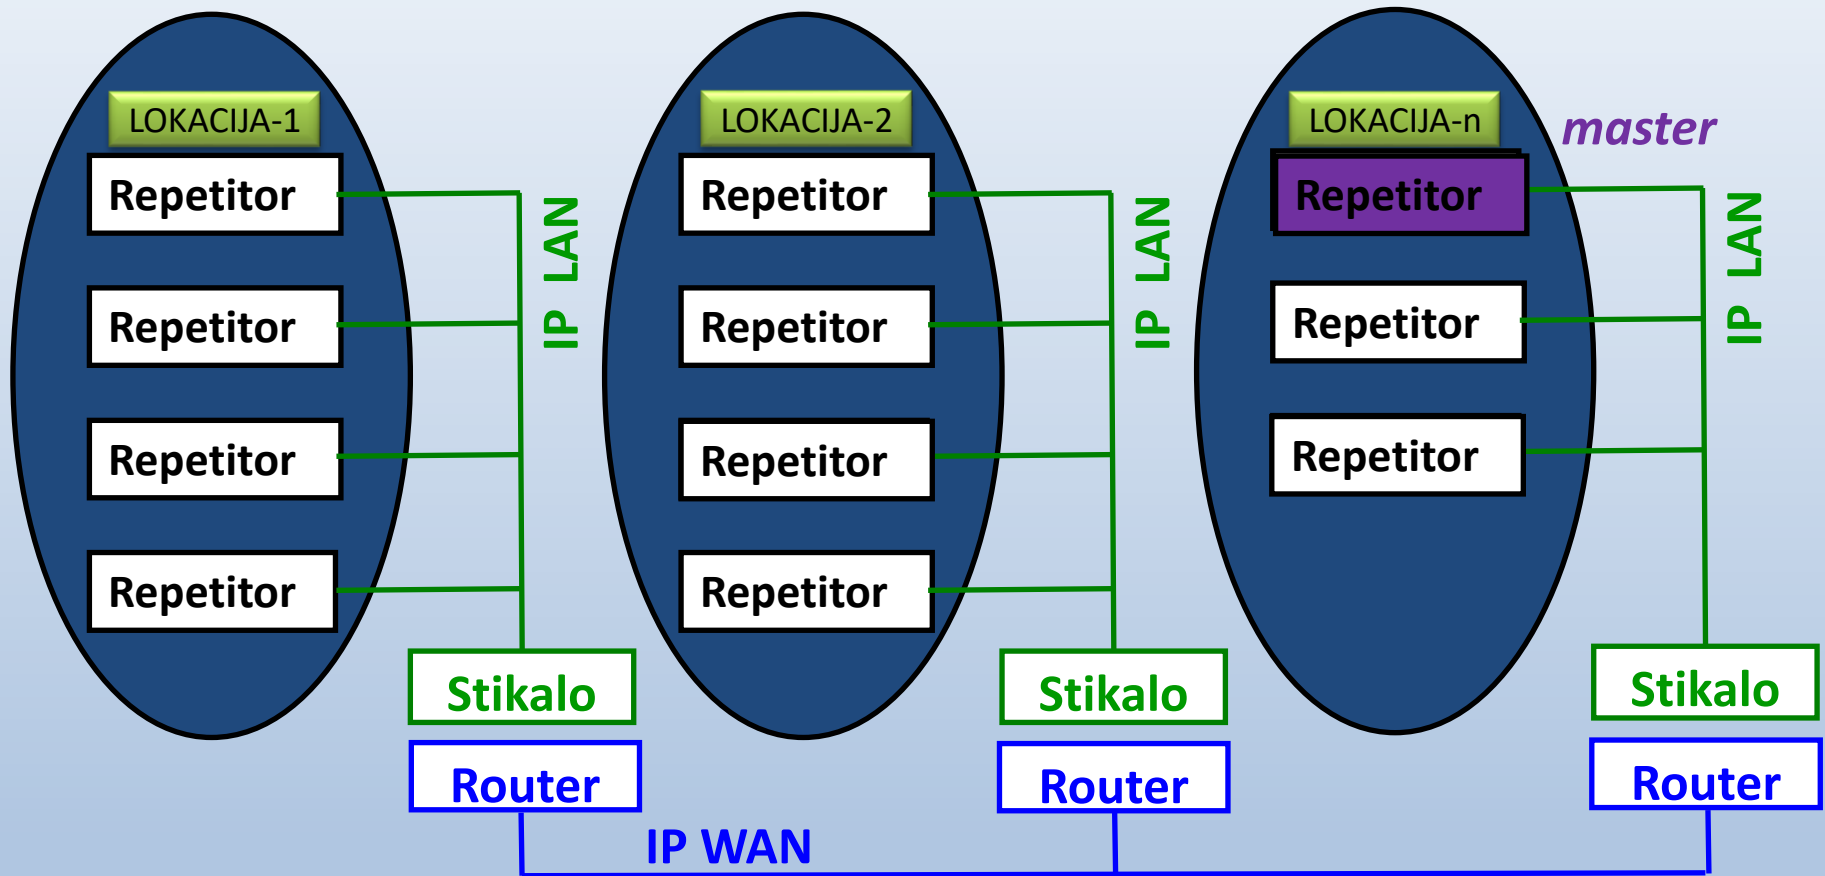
LOKACIJA-1

Repetitor

Repetitor

Repetitor

Repetitor

IP LAN

Stikalo

Router

LOKACIJA-2

Repetitor

Repetitor

Repetitor

Repetitor

IP LAN

Stikalo

Router

LOKACIJA-n

master

Repetitor

Repetitor

Repetitor

IP LAN

Stikalo

Router

IP WAN